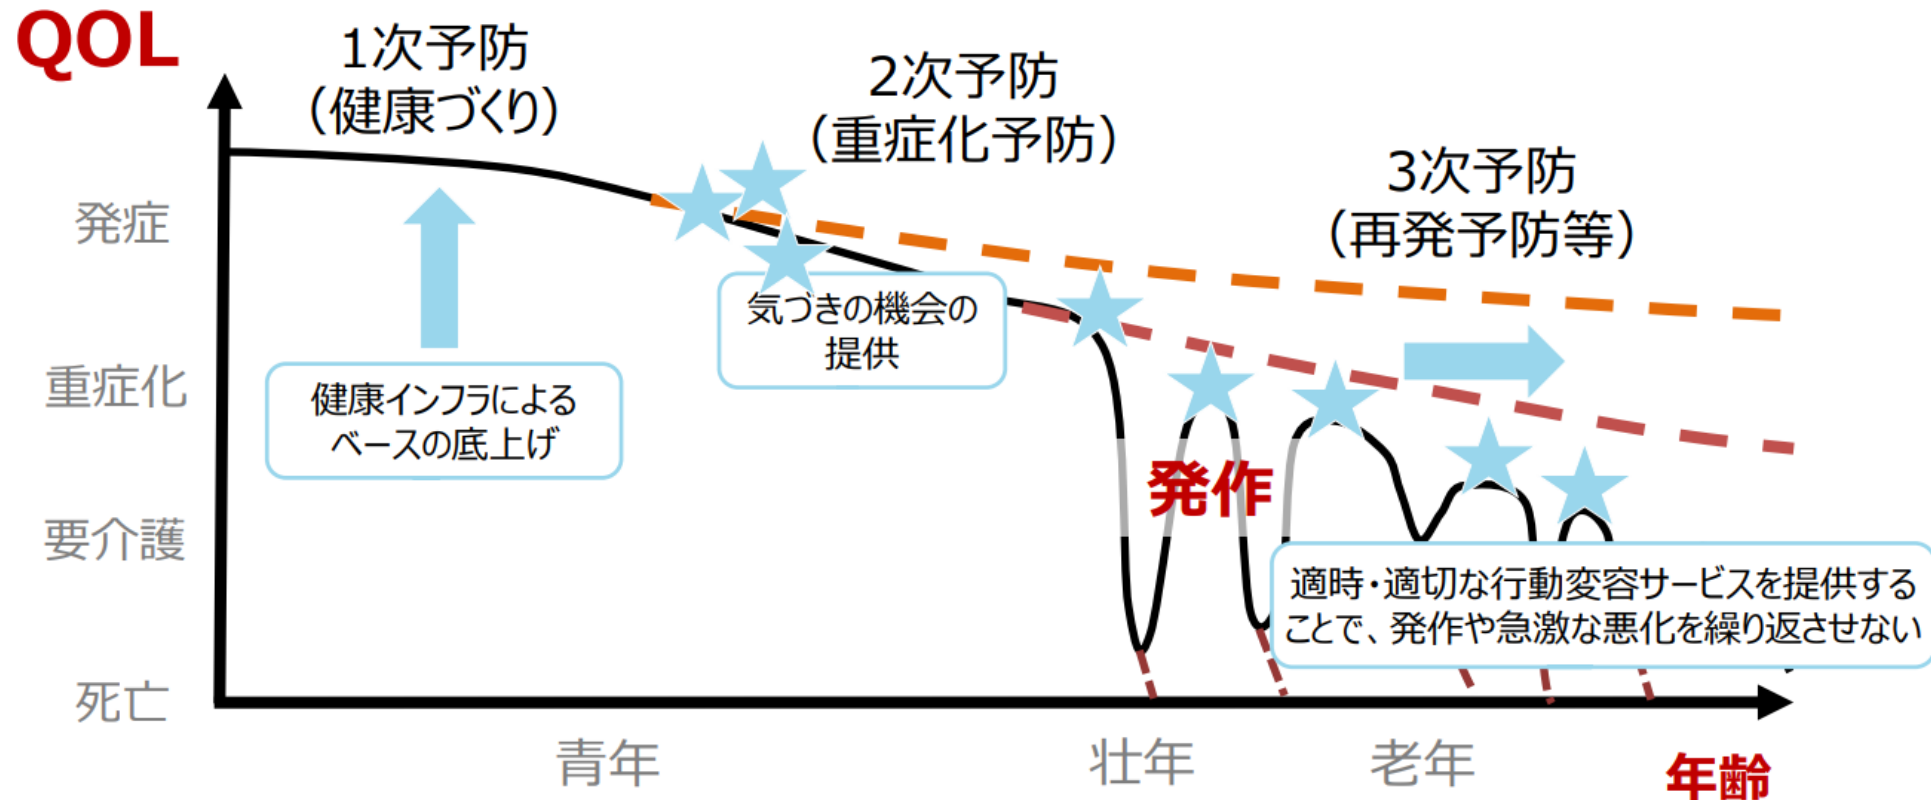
QOL

1次予防
(健康づくり)

2次予防
(重症化予防)

3次予防
(再発予防等)

発症

重症化

要介護

死亡

健康インフラによるベースの底上げ

気づきの機会の提供

発作

適時・適切な行動変容サービスを提供することで、発作や急激な悪化を繰り返させない

青年

壮年

老年

年齢